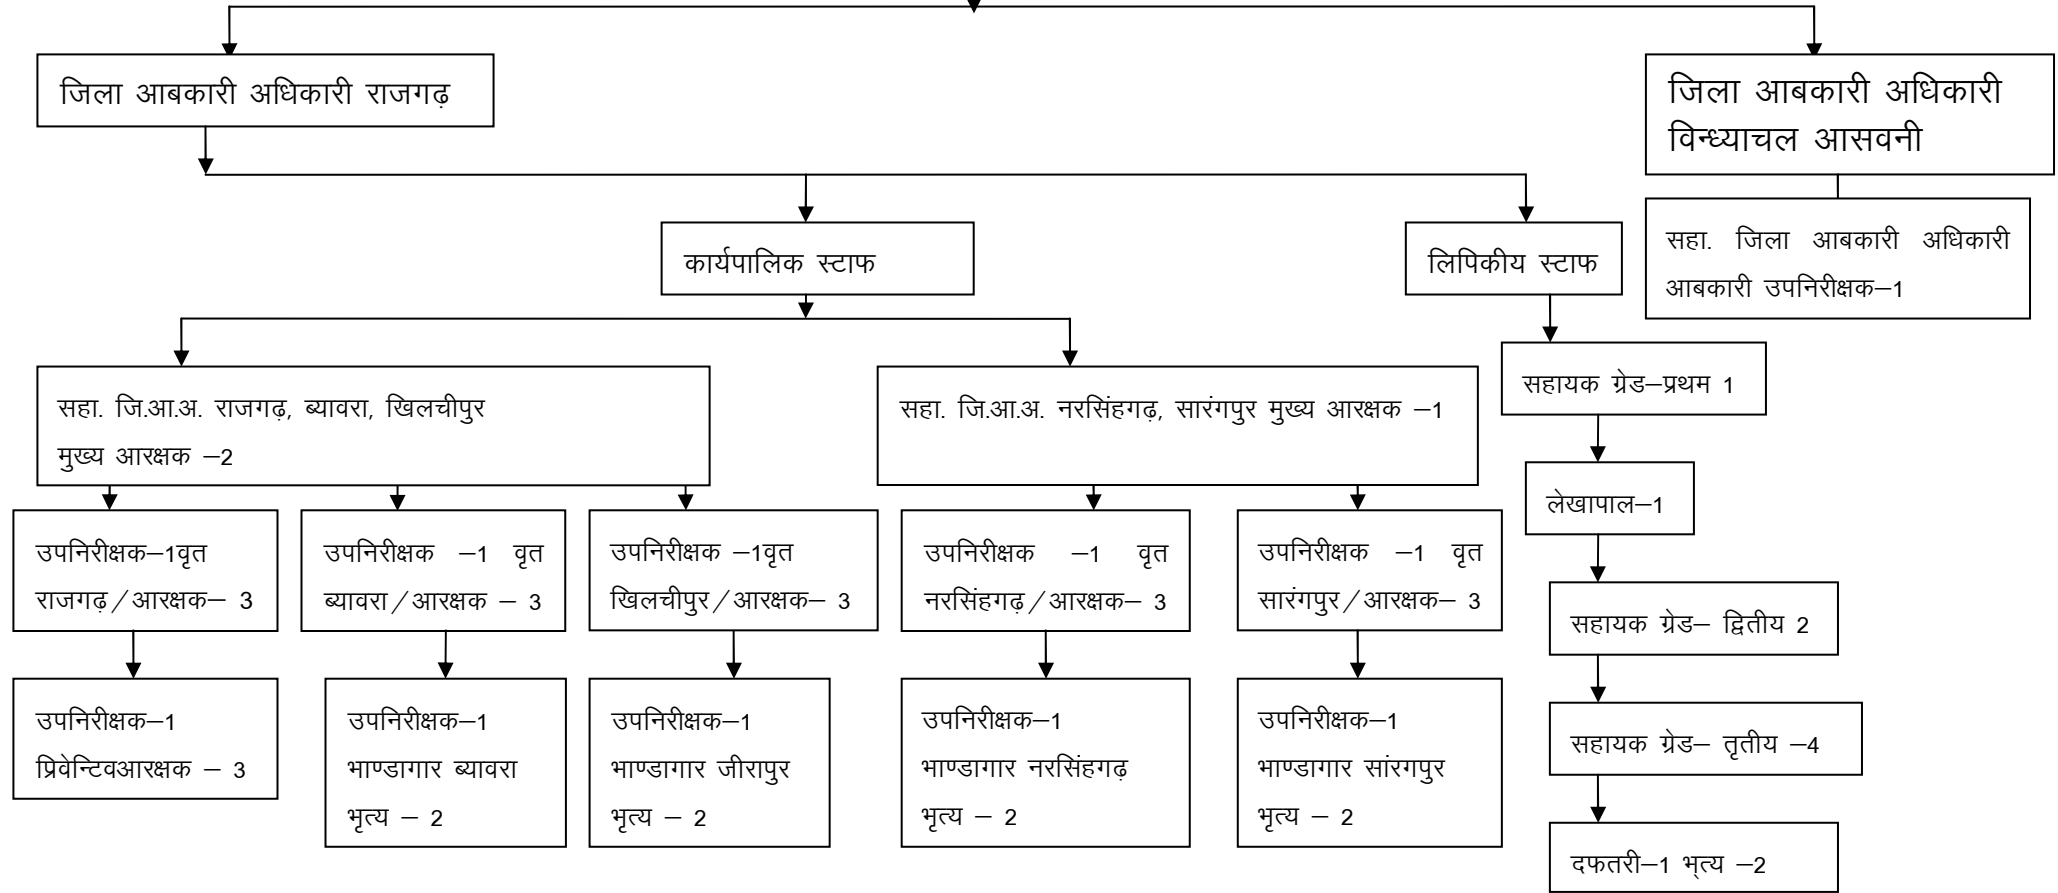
जिला आबकारी अधिकारी राजगढ़

जिला आबकारी अधिकारी विन्ध्याचल आसवनी

सहा. जिला आबकारी अधिकारी आबकारी उपनिरीक्षक–1

कार्यपालिक स्टाफ

लिपिकीय स्टाफ

सहा. जि.आ.अ. राजगढ़, ब्यावरा, खिलचीपुर मुख्य आरक्षक –2

सहा. जि.आ.अ. नरसिंहगढ़, सारंगपुर मुख्य आरक्षक –1

सहायक ग्रेड–प्रथम 1

लेखापाल–1

सहायक ग्रेड– द्वितीय 2

सहायक ग्रेड– तृतीय –4

दफतरी–1 भृत्य –2

उपनिरीक्षक–1वृत राजगढ़/आरक्षक– 3

उपनिरीक्षक –1 वृत ब्यावरा/आरक्षक – 3

उपनिरीक्षक –1वृत खिलचीपुर/आरक्षक– 3

उपनिरीक्षक –1 वृत नरसिंहगढ़/आरक्षक– 3

उपनिरीक्षक –1 वृत सारंगपुर/आरक्षक– 3

उपनिरीक्षक–1 प्रिवेन्टिवआरक्षक – 3

उपनिरीक्षक–1 भाण्डागार ब्यावरा भृत्य – 2

उपनिरीक्षक–1 भाण्डागार जीरापुर भृत्य – 2

उपनिरीक्षक–1 भाण्डागार नरसिंहगढ़ भृत्य – 2

उपनिरीक्षक–1 भाण्डागार सांरगपुर भृत्य – 2